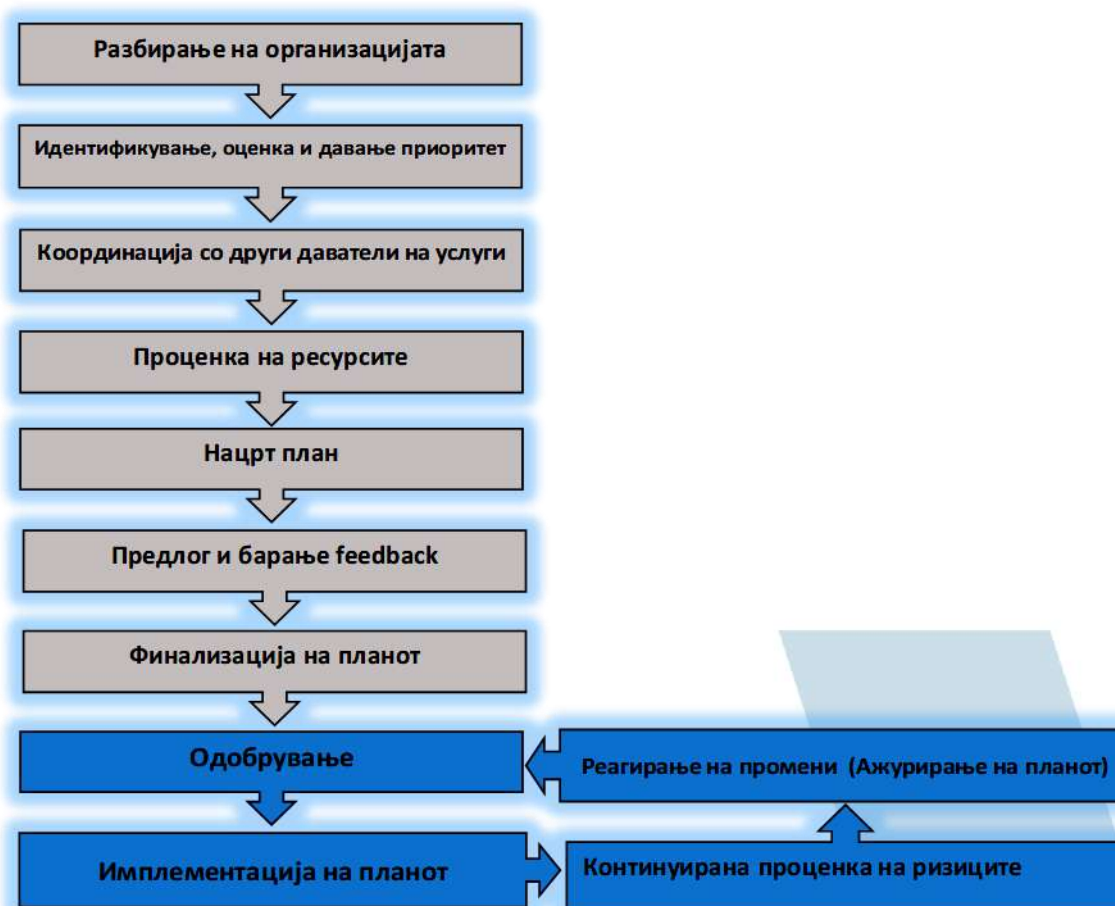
Разбирање на организацијата

Идентификување, оценка и давање приоритет

Координација со други даватели на услуги

Проценка на ресурсите

Нацрт план

Предлог и барање feedback

Финализација на планот

Одобрување

Реагирање на промени (Ажурирање на планот)

Имплементација на планот

Континуирана проценка на ризиците